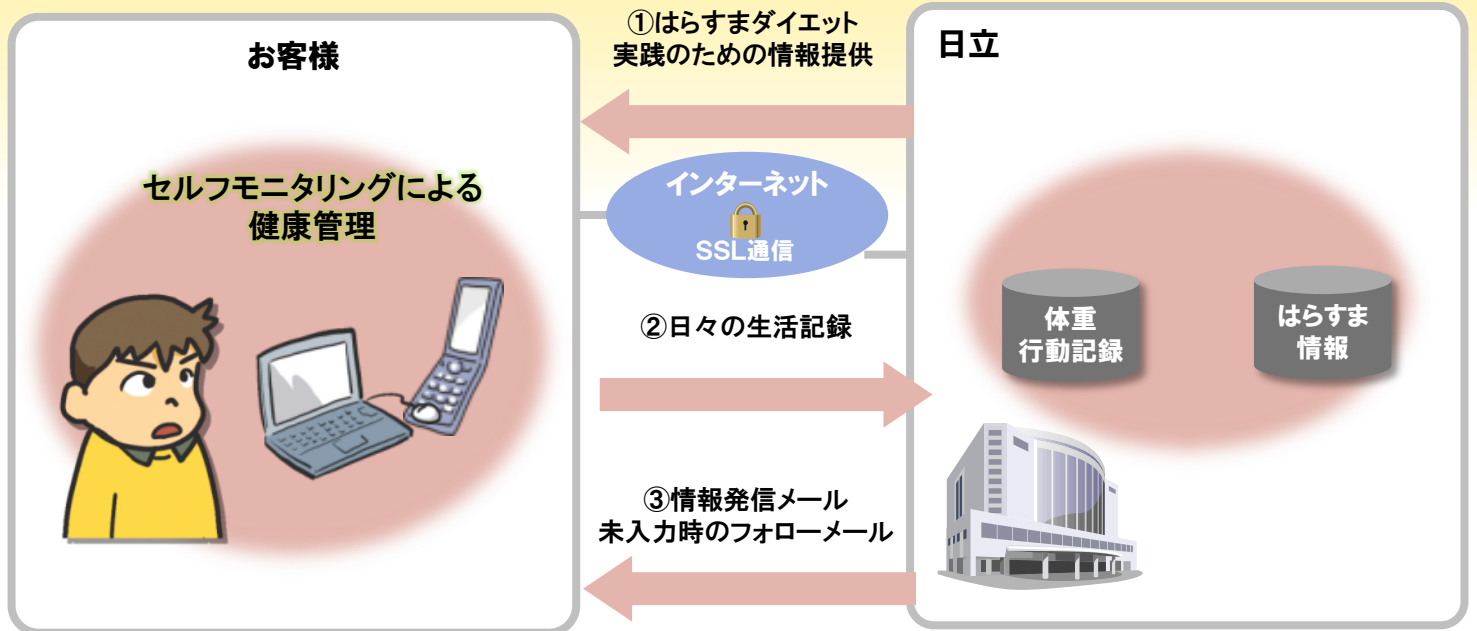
お客様

セルフモニタリングによる
健康管理

①はらすまダイエット
実践のための情報提供

インターネット
SSL通信

②日々の生活記録

③情報発信メール
未入力時のフォローメール

日立

体重
行動記録

はらすま
情報